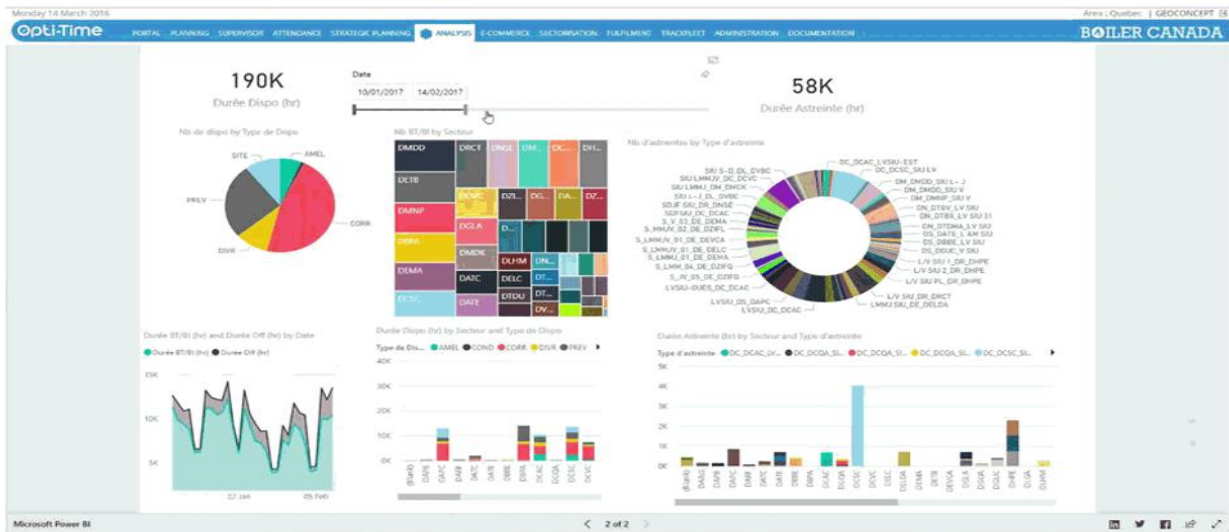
Monday 14 March 2016

Area : Quebec | GEOCONCEPT

Opti-Time

PORTAL PLANNING SUPERVISOR ATTENDANCE STRATEGIC PLANNING ANALYSIS E-COMMERCE SECTORISATION FULFILMENT TRACKFLEET ADMINISTRATION DOCUMENTATION

BOILER CANADA

190K
Durée Dispo (hr)

Date
10/01/2017 14/02/2017

58K
Durée Astreinte (hr)

Nb de dispo by Type de Dispo

SITE AMEL PREV CORR DIVR

Nb BT/BI by Secteur

DMDD DRCT DNSE DM.. DC.. DH.. DETB DMNP DCVC DZL.. DG.. DA.. DZ.. DBPA DCLA D.. DMDE DEMA DATC DLHM DN.. DCSC DELC DT.. DATE DTDU DT.. DV..

Nb d'astreintes by Type d'astreinte

SIU S_D_DL_DVBC SIU LMM_IV_DC_DCVC SIU LMMJ_DM_DMCK SIU L-J_DL_DVBC SDJF SIU_DR_DNSE SDFSIU_DC_DCAC S_V_03_DE_DEMA S_MMJV_02_DE_DZIFL S_LMMJV_01_DE_DEVCA S_LMMJV_01_DE_DELC S_LMMJV_01_DE_DEMA S_LMM_04_DE_DZIFQ S_JV_05_DE_DZIFQ LVSIU-DUES_DC_DCAC LVSIU_DS_DAPC LVSIU_DC_DCAC

DC_DCAC_LVSIU-EST DC_DCSC_SIU LV DM_DMDD_SIU L-J DM_DMDD_SIU V DM_DMNP_SIU V DN_DTBV_LV SIU DN_DTBX_LV SIU 31 DN_DTDMA_LV SIU DS_DATE_L AM SIU DS_DBBE_LV SIU DS_DGUC_V SIU L/V SIU 1_DR_DHPE L/V SIU 2_DR_DHPE L/V SIU PL_DR_DHPE L/V SIU_DR_DRCT LMMJ SIU_DE_DELDA

Durée BT/BI (hr) and Durée Off (hr) by Date

Durée BT/BI (hr) Durée Off (hr)

15K 10K 5K

22 Jan 05 Feb

Durée Dispo (hr) by Secteur and Type de Dispo

Type de Dis... AMEL COND CORR DIVR PREV

30K 20K 10K 0K

Durée Astreinte (hr) by Secteur and Type d'astreinte

Type d'astreinte DC_DCAC_LV... DC_DCQA_SI... DC_DCQA_SI... DC_DCQA_SI... DC_DCSC_SI...

5K 4K 3K 2K 1K 0K

Microsoft Power BI

2 of 2